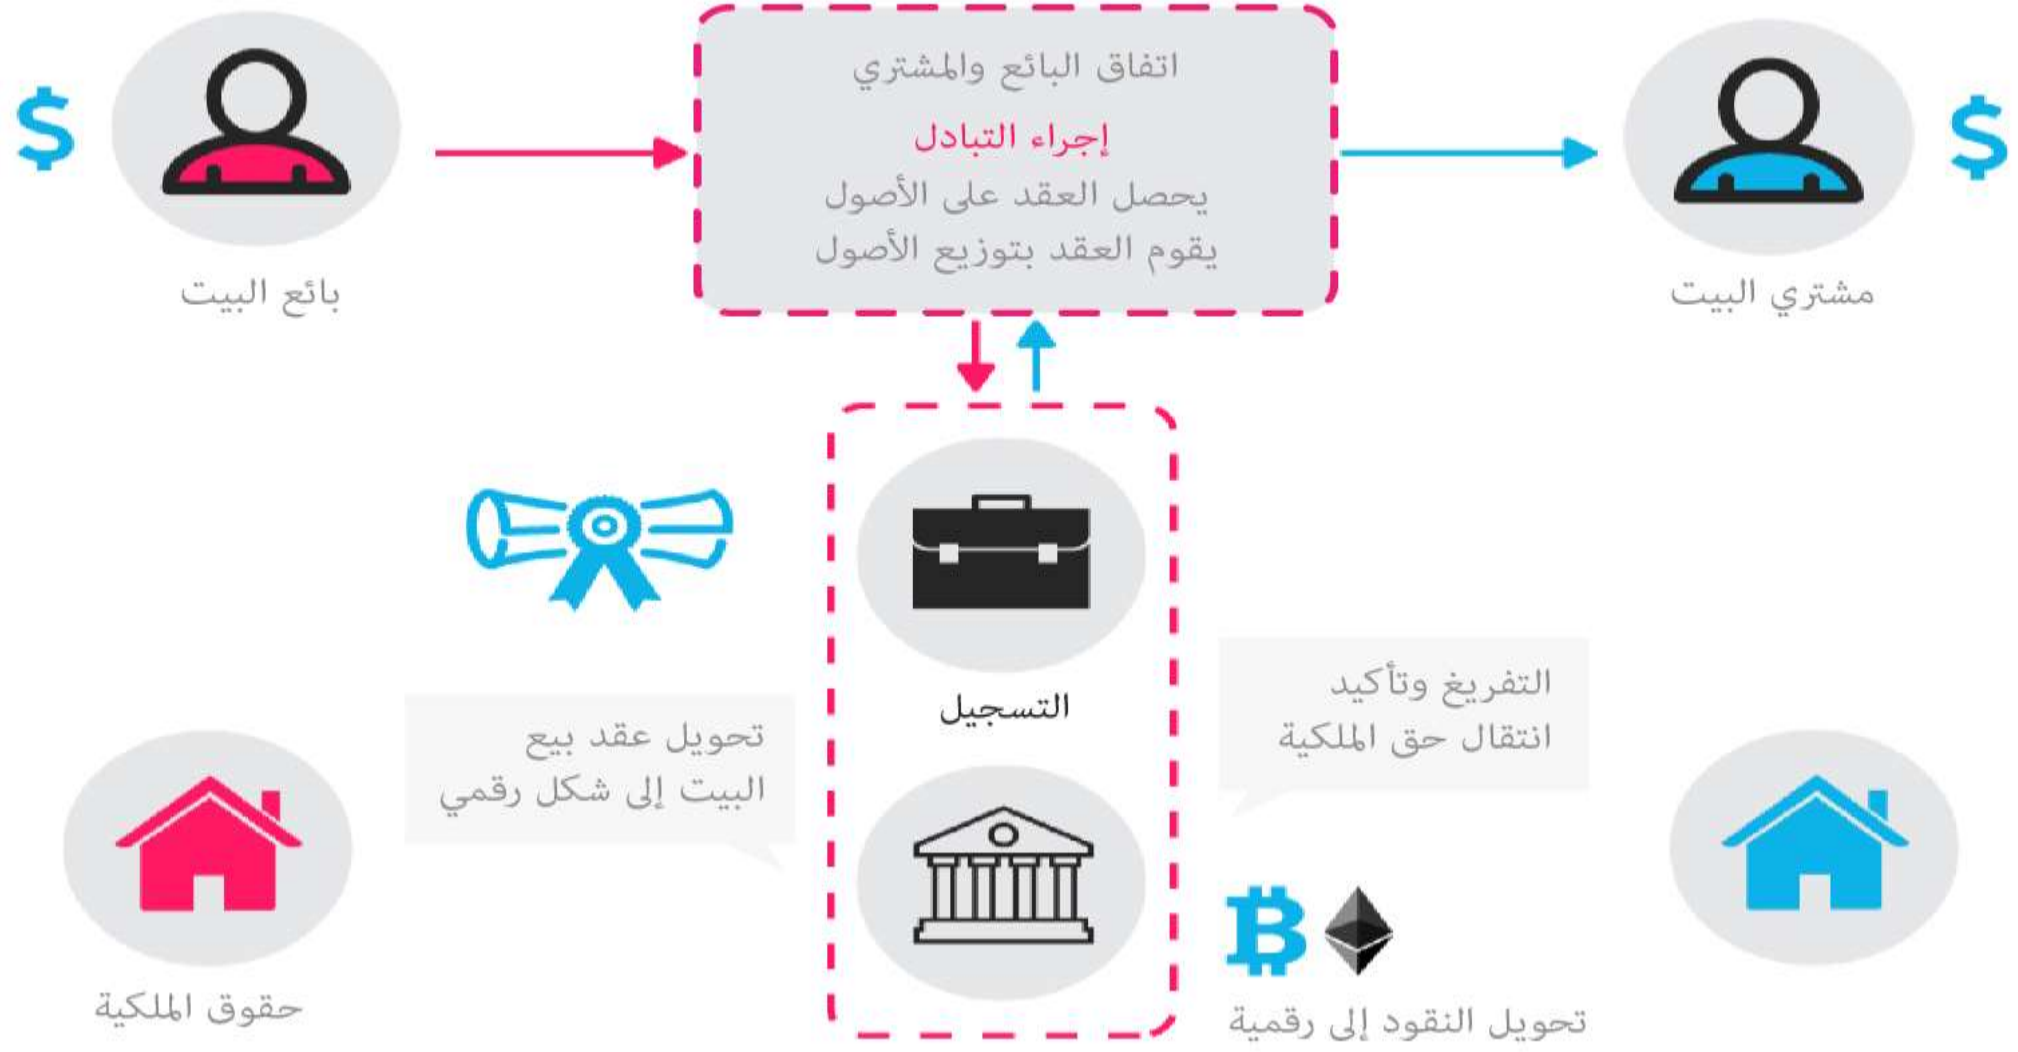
$

بائع البيت

اتفاق البائع والمشتري

إجراء التبادل

يحصل العقد على الأصول

يقوم العقد بتوزيع الأصول

$

مشتري البيت

التسجيل

تحويل عقد بيع البيت إلى شكل رقمي

التفريغ وتأكيد انتقال حق الملكية

حقوق الملكية

تحويل النقود إلى رقمية